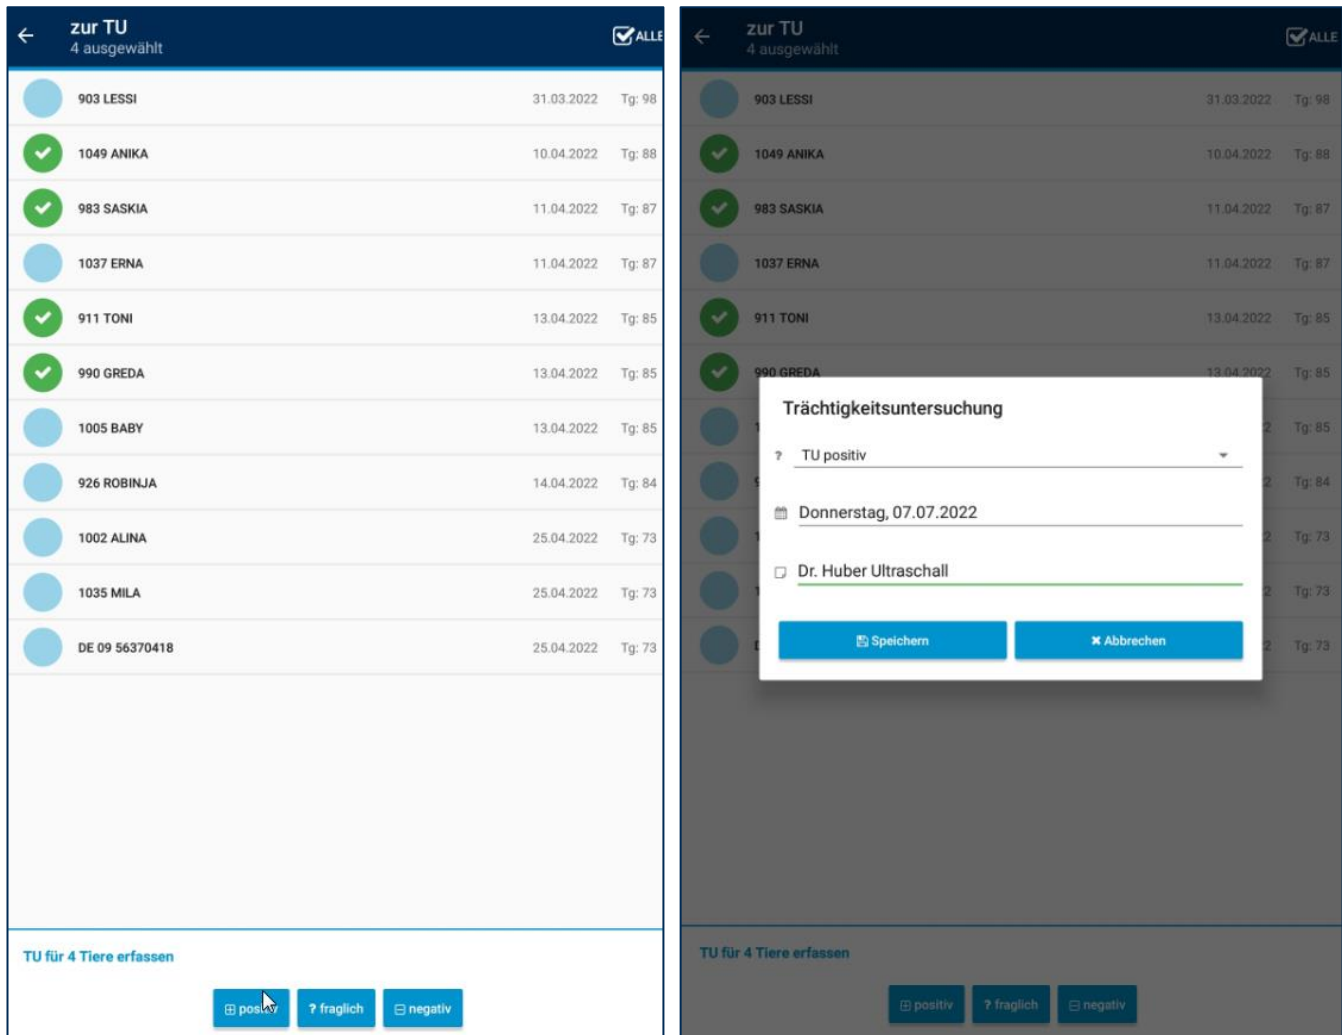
zur TU
4 ausgewählt

ALLE

| | | |
|---|---|---|
| 903 LESSI | 31.03.2022 | Tg: 98 |
| 1049 ANIKA | 10.04.2022 | Tg: 88 |
| 983 SASKIA | 11.04.2022 | Tg: 87 |
| 1037 ERNA | 11.04.2022 | Tg: 87 |
| 911 TONI | 13.04.2022 | Tg: 85 |
| 990 GREDA | 13.04.2022 | Tg: 85 |
| 1005 BABY | 13.04.2022 | Tg: 85 |
| 926 ROBINJA | 14.04.2022 | Tg: 84 |
| 1002 ALINA | 25.04.2022 | Tg: 73 |
| 1035 MILA | 25.04.2022 | Tg: 73 |
| DE 09 56370418 | 25.04.2022 | Tg: 73 |

TU für 4 Tiere erfassen

pos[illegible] | ? fraglich | negativ

zur TU
4 ausgewählt

ALLE

| | | |
|---|---|---|
| 903 LESSI | 31.03.2022 | Tg: 98 |
| 1049 ANIKA | 10.04.2022 | Tg: 88 |
| 983 SASKIA | 11.04.2022 | Tg: 87 |
| 1037 ERNA | 11.04.2022 | Tg: 87 |
| 911 TONI | 13.04.2022 | Tg: 85 |
| 990 GREDA | 13.04.2022 | Tg: 85 |
| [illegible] | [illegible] | Tg: 85 |
| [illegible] | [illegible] | Tg: 84 |
| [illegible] | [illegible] | Tg: 73 |
| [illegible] | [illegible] | Tg: 73 |
| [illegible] | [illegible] | Tg: 73 |

Trächtigkeitsuntersuchung

?
TU positiv

Donnerstag, 07.07.2022

Dr. Huber Ultraschall

Speichern | Abbrechen

TU für 4 Tiere erfassen

positiv | ? fraglich | negativ